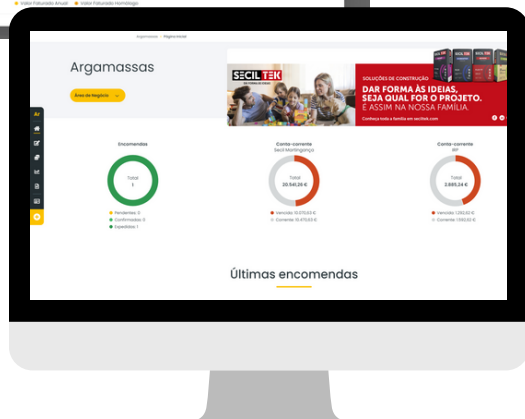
Valor Faturado Anual   Valor Faturado Homólogo

Argamassas | Página Inicial

Argamassas

Área de Negócio

SECIL TEK

SOLUÇÕES DE CONSTRUÇÃO
DAR FORMA ÀS IDEIAS, SEJA QUAL FOR O PROJETO.
E ASSIM NA NOSSA FAMÍLIA.

Conheça toda a família em seciltek.com

Ar

Encomendas

Total
1

Pendentes: 0
Confirmadas: 0
Expedidas: 1

Conta-corrente
Secil Martingança

Total
20.541,26 €

Vencido: 10.070,63 €
Corrente: 10.470,63 €

Conta-corrente
RFF

Total
3.885,24 €

Vencido: 1.292,62 €
Corrente: 1.592,62 €

Últimas encomendas